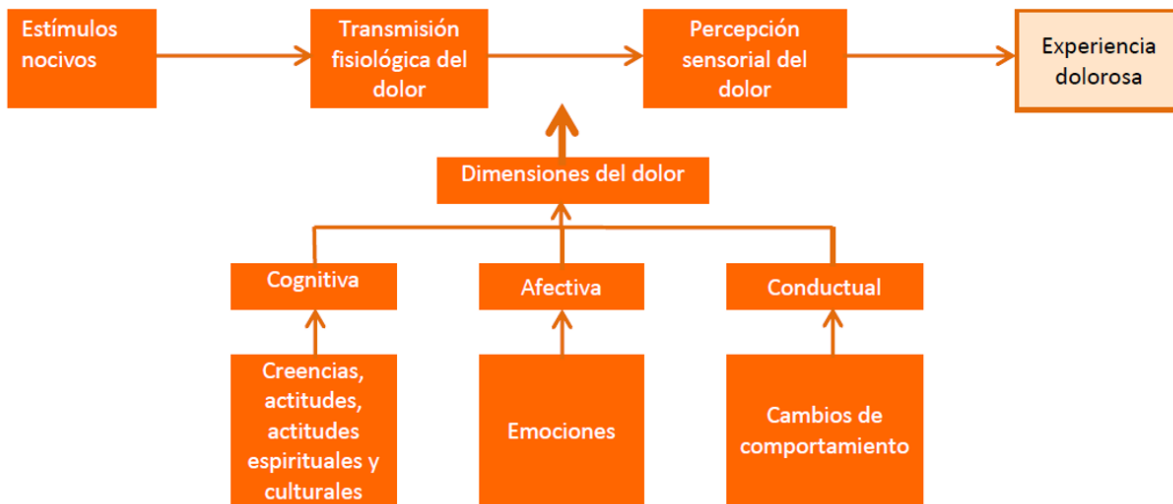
Estímulos nocivos

Transmisión fisiológica del dolor

Percepción sensorial del dolor

Experiencia dolorosa

Dimensiones del dolor

Cognitiva

Afectiva

Conductual

Creencias, actitudes, actitudes espirituales y culturales

Emociones

Cambios de comportamiento